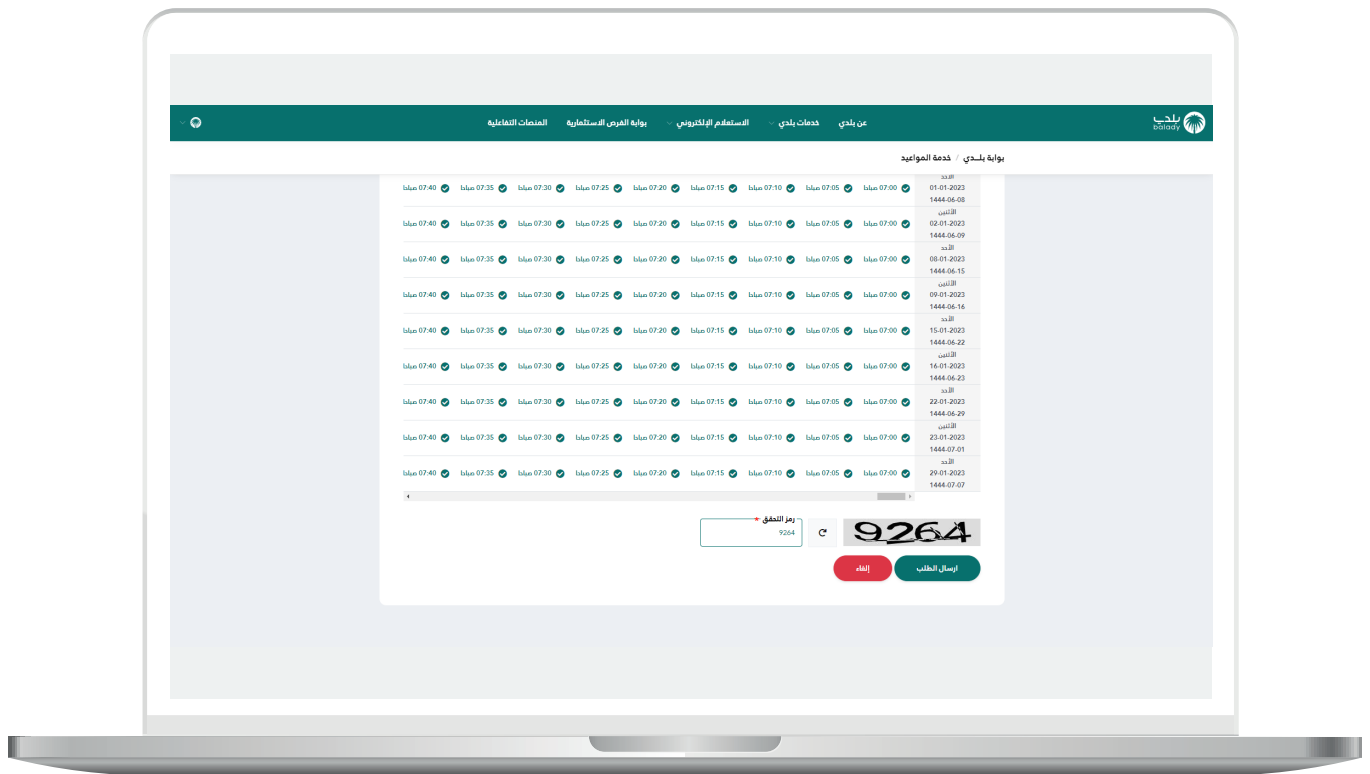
بلدي balady

عن بلدي
خدمات بلدي
الاستعلام الإلكتروني
بوابة الفرص الاستثمارية
المنصات التفاعلية

بوابة بلـدي / خدمة المواعيد

| | | | | | | | | | |
|---|---|---|---|---|---|---|---|---|---|
| الأحد 01-01-2023 1444-06-08 | 07:00 صباحا | 07:05 صباحا | 07:10 صباحا | 07:15 صباحا | 07:20 صباحا | 07:25 صباحا | 07:30 صباحا | 07:35 صباحا | 07:40 صباحا |
| الاثنين 02-01-2023 1444-06-09 | 07:00 صباحا | 07:05 صباحا | 07:10 صباحا | 07:15 صباحا | 07:20 صباحا | 07:25 صباحا | 07:30 صباحا | 07:35 صباحا | 07:40 صباحا |
| الأحد 08-01-2023 1444-06-15 | 07:00 صباحا | 07:05 صباحا | 07:10 صباحا | 07:15 صباحا | 07:20 صباحا | 07:25 صباحا | 07:30 صباحا | 07:35 صباحا | 07:40 صباحا |
| الاثنين 09-01-2023 1444-06-16 | 07:00 صباحا | 07:05 صباحا | 07:10 صباحا | 07:15 صباحا | 07:20 صباحا | 07:25 صباحا | 07:30 صباحا | 07:35 صباحا | 07:40 صباحا |
| الأحد 15-01-2023 1444-06-22 | 07:00 صباحا | 07:05 صباحا | 07:10 صباحا | 07:15 صباحا | 07:20 صباحا | 07:25 صباحا | 07:30 صباحا | 07:35 صباحا | 07:40 صباحا |
| الاثنين 16-01-2023 1444-06-23 | 07:00 صباحا | 07:05 صباحا | 07:10 صباحا | 07:15 صباحا | 07:20 صباحا | 07:25 صباحا | 07:30 صباحا | 07:35 صباحا | 07:40 صباحا |
| الأحد 22-01-2023 1444-06-29 | 07:00 صباحا | 07:05 صباحا | 07:10 صباحا | 07:15 صباحا | 07:20 صباحا | 07:25 صباحا | 07:30 صباحا | 07:35 صباحا | 07:40 صباحا |
| الاثنين 23-01-2023 1444-07-01 | 07:00 صباحا | 07:05 صباحا | 07:10 صباحا | 07:15 صباحا | 07:20 صباحا | 07:25 صباحا | 07:30 صباحا | 07:35 صباحا | 07:40 صباحا |
| الأحد 29-01-2023 1444-07-07 | 07:00 صباحا | 07:05 صباحا | 07:10 صباحا | 07:15 صباحا | 07:20 صباحا | 07:25 صباحا | 07:30 صباحا | 07:35 صباحا | 07:40 صباحا |

9264
رمز التحقق *
9264

ارسال الطلب
إلغاء